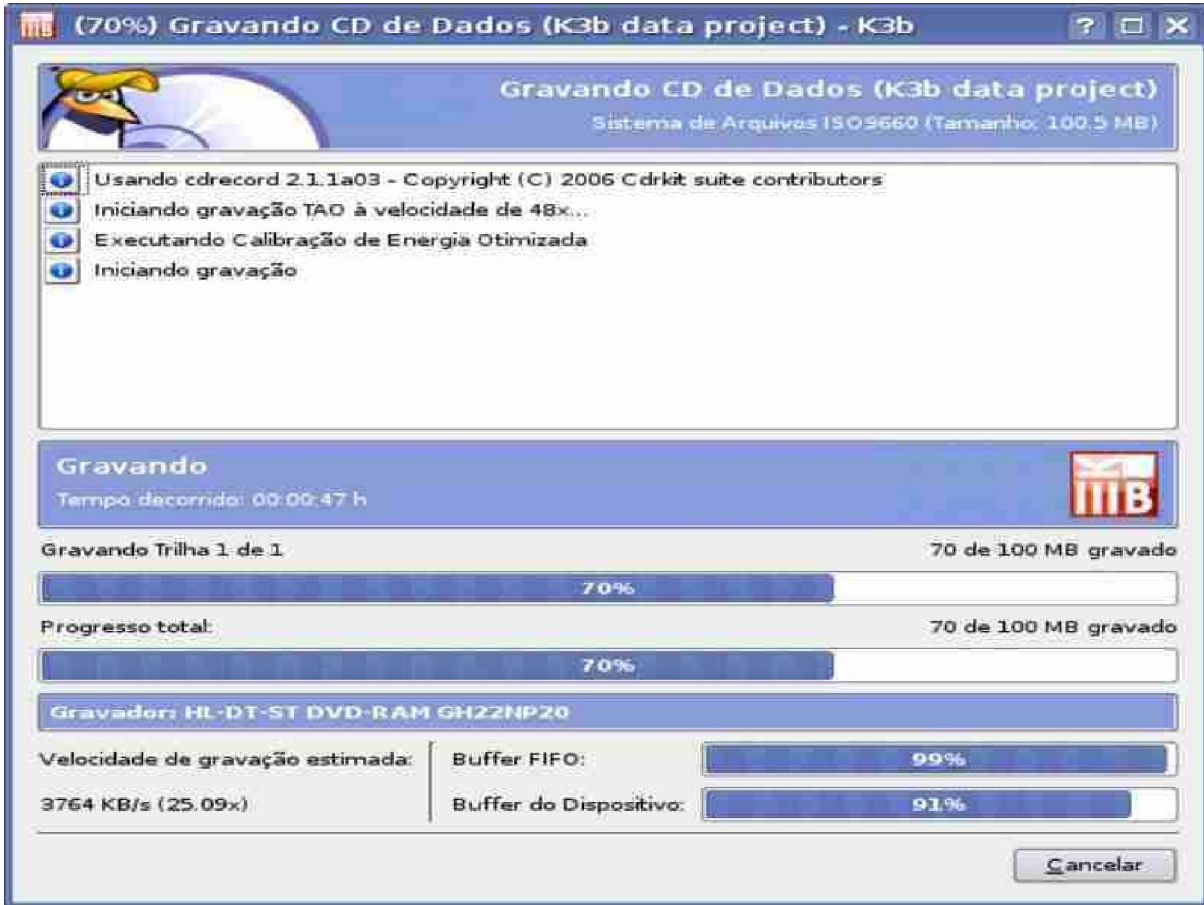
(70%) Gravando CD de Dados (K3b data project) - K3b

Gravando CD de Dados (K3b data project)
Sistema de Arquivos ISO9660 (Tamanho: 100.5 MB)

Usando cdrecord 2.1.1a03 - Copyright (C) 2006 Cdrkit suite contributors
Iniciando gravação TAO à velocidade de 48x...
Executando Calibração de Energia Otimizada
Iniciando gravação

Gravando
Tempo decorrido: 00:00:47 h

Gravando Trilha 1 de 1
70 de 100 MB gravado
70%
Progresso total:
70 de 100 MB gravado
70%

Gravador: HL-DT-ST DVD-RAM GH22NP20

Velocidade de gravação estimada:
3764 KB/s (25.09x)
Buffer FIFO:
99%
Buffer do Dispositivo:
91%

Cancelar